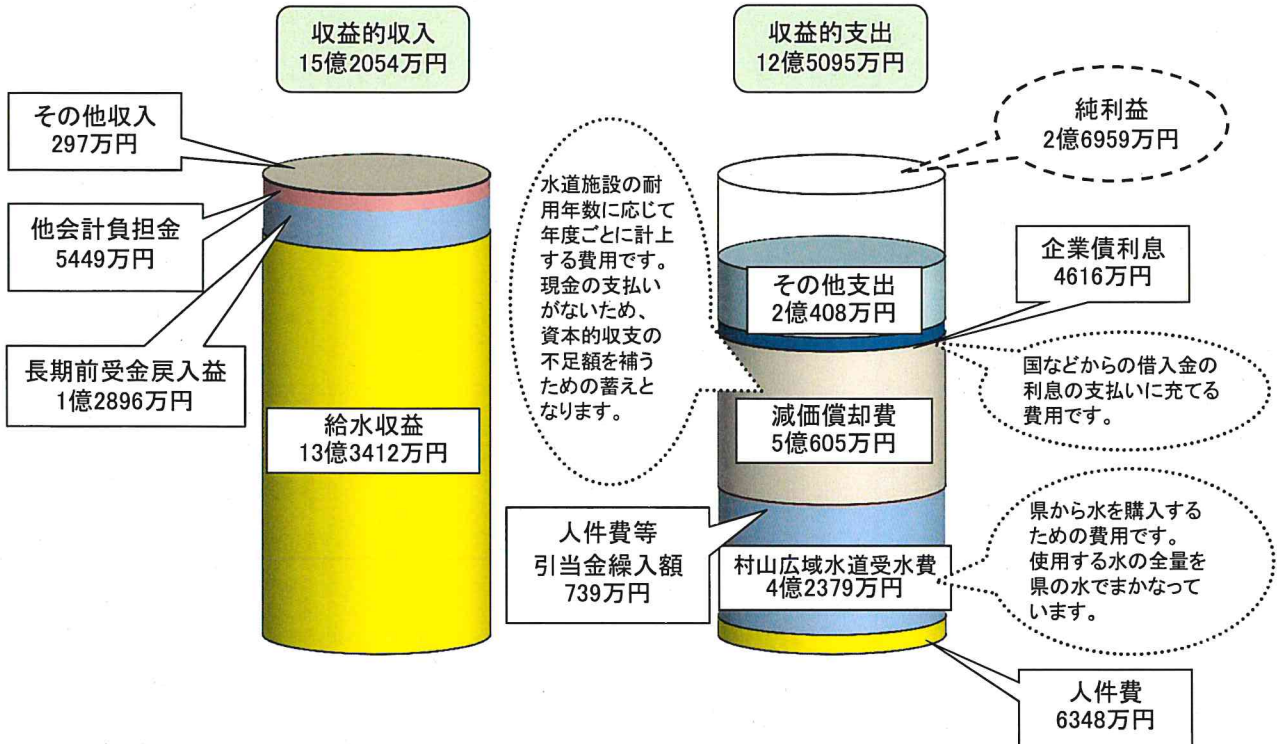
収益的収入
15億2054万円

収益的支出
12億5095万円

その他収入
297万円

他会計負担金
5449万円

長期前受金戻入益
1億2896万円

給水収益
13億3412万円

水道施設の耐用年数に応じて年度ごとに計上する費用です。現金の支払いがないため、資本的収支の不足額を補うための蓄えとなります。

純利益
2億6959万円

その他支出
2億408万円

企業債利息
4616万円

国などからの借入金の利息の支払いに充てる費用です。

減価償却費
5億605万円

人件費等
引当金繰入額
739万円

村山広域水道受水費
4億2379万円

県から水を購入するための費用です。使用する水の全量を県の水でまかなっています。

人件費
6348万円